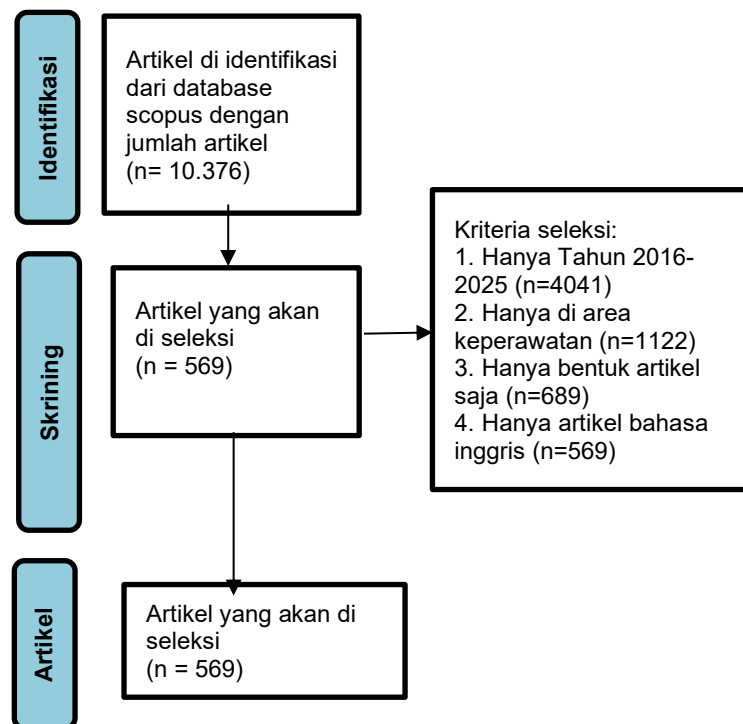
Identifikasi

Artikel di identifikasi dari database scopus dengan jumlah artikel (n= 10.376)

Skrining

Artikel yang akan di seleksi (n = 569)

Kriteria seleksi:
1. Hanya Tahun 2016-2025 (n=4041)
2. Hanya di area keperawatan (n=1122)
3. Hanya bentuk artikel saja (n=689)
4. Hanya artikel bahasa inggris (n=569)

Artikel

Artikel yang akan di seleksi (n = 569)